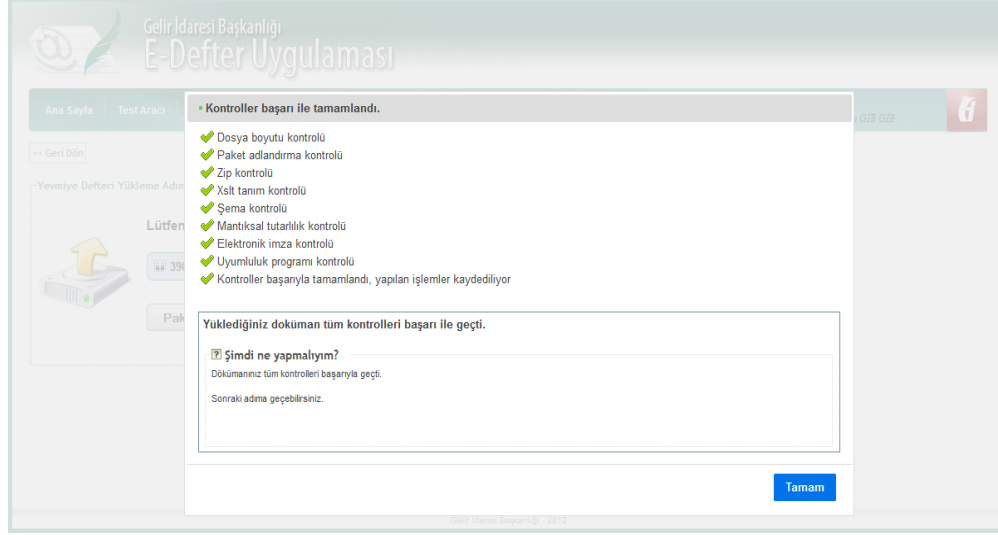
Gelir İdaresi Başkanlığı
E-Defter Uygulaması

Ana Sayfa Test Aracı

GİB GİB

<< Geri Dön

Yevmiye Defteri Yükleme Adım

Lütfen

39

Pak

Kontroller başarı ile tamamlandı.

Dosya boyutu kontrolü
Paket adlandırma kontrolü
Zip kontrolü
Xslt tanım kontrolü
Şema kontrolü
Mantıksal tutarlılık kontrolü
Elektronik imza kontrolü
Uyumluluk programı kontrolü
Kontroller başarıyla tamamlandı, yapılan işlemler kaydediliyor

Yüklediğiniz doküman tüm kontrolleri başarı ile geçti.

? Şimdi ne yapmalıyım?

Dökümanınız tüm kontrolleri başarıyla geçti.

Sonraki adıma geçebilirsiniz.

Tamam

Gelir İdaresi Başkanlığı - 2012